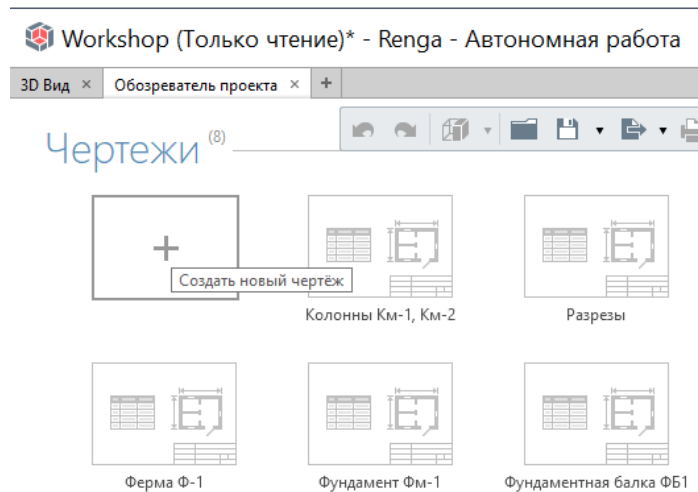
Workshop (Только чтение)* - Renga - Автономная работа

3D Вид ×
Обозреватель проекта ×
+

Чертежи (8)

+
Создать новый чертёж

Колонны Км-1, Км-2

Разрезы

Ферма Ф-1

Фундамент Фм-1

Фундаментная балка ФБ1